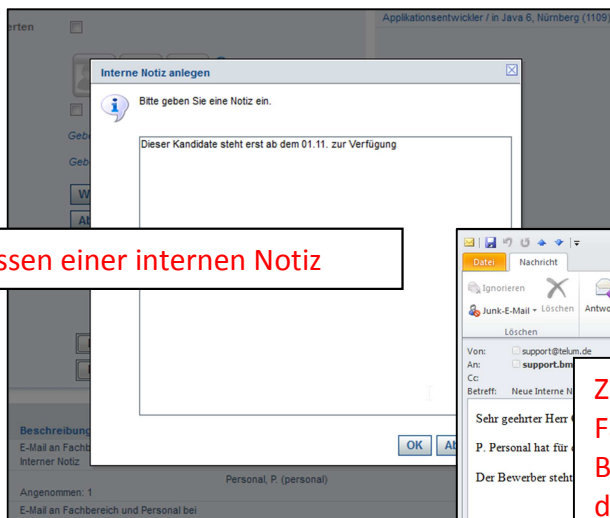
erten

Applikationsentwickler / in Java 6, Nürnberg (1109)

Interne Notiz anlegen

Bitte geben Sie eine Notiz ein.

Dieser Kandidate steht erst ab dem 01.11. zur Verfügung

Geb

Geb

W

Ab

ssen einer internen Notiz

OK

Ab

Beschreibung

E-Mail an Fachb

Interner Notiz

Personal, P. (personal)

Angenommen: 1

E-Mail an Fachbereich und Personal bei

Datei

Nachricht

Ignorieren

Junk-E-Mail

Löschen

Antwo

Löschen

Von:

support@telum.de

An:

support.bm

Cc:

Betreff:

Neue Interne N

Sehr geehrter Herr

P. Personal hat für

Der Bewerber steht

Z

F

B

d